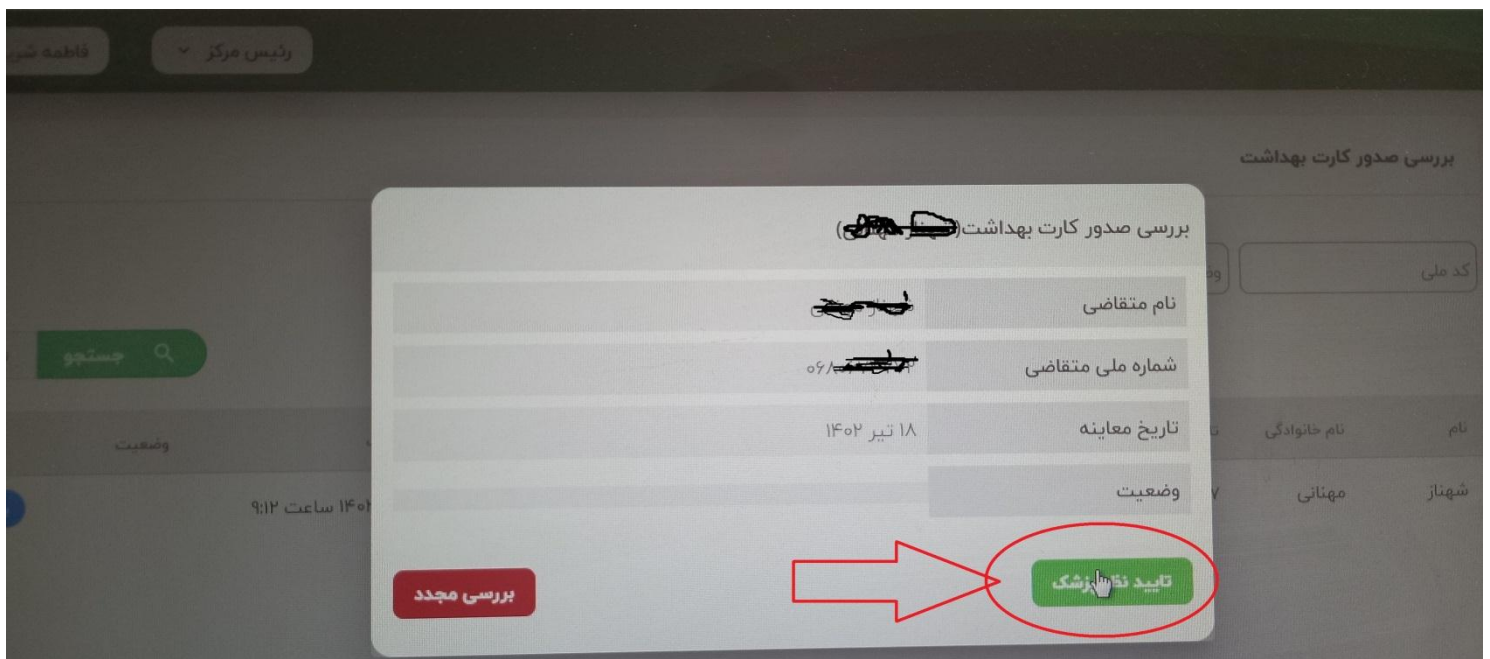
رئیس مرکز
فاطمه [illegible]

بررسی صدور کارت بهداشت

کد ملی
و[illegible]

جستجو

نام
نام خانوادگی
وضعیت

شهناز
مهنانی
۱۴۰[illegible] ساعت ۹:۱۲

بررسی صدور کارت بهداشت([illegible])

| نام متقاضی | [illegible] |
|---|---|
| شماره ملی متقاضی | ۰۶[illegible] |
| تاریخ معاینه | ۱۸ تیر ۱۴۰۲ |
| وضعیت | |

تایید ن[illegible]زشک
بررسی مجدد